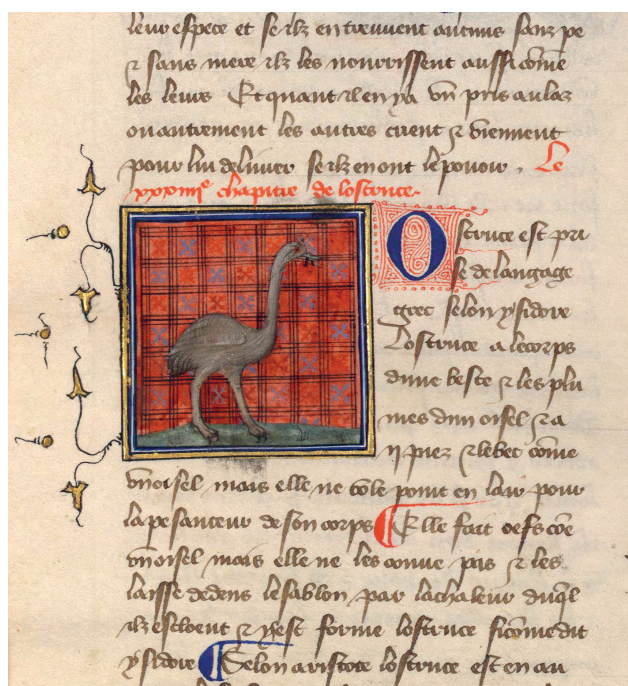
leur espece et se ilz en treuuent aucune sanz pe re sans mere ilz les nourrissent aussi comme les leurs Et quant l'en y a vn pris au laz ouquel autrement les autres crient et viennent pour lui deliurer se ilz en ont le pouoir. Le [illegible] chapitre de l'ostrice.

Ostrice est pre se de langage grec selon ysidore L'ostrice a le corps d'une beste et les plu mes d'un oysel et a y piez et bec comme vn oysel mais elle ne vole point en l'air pour la pesanteur de son corps. Elle fait oefs com vn oysel mais elle ne les couue pas et les laisse dedens le sablon par la chaleur duquel ilz esclosent et c'est forme l'ostrice si comme dit ysidore. Selon aristote l'ostrice est en au